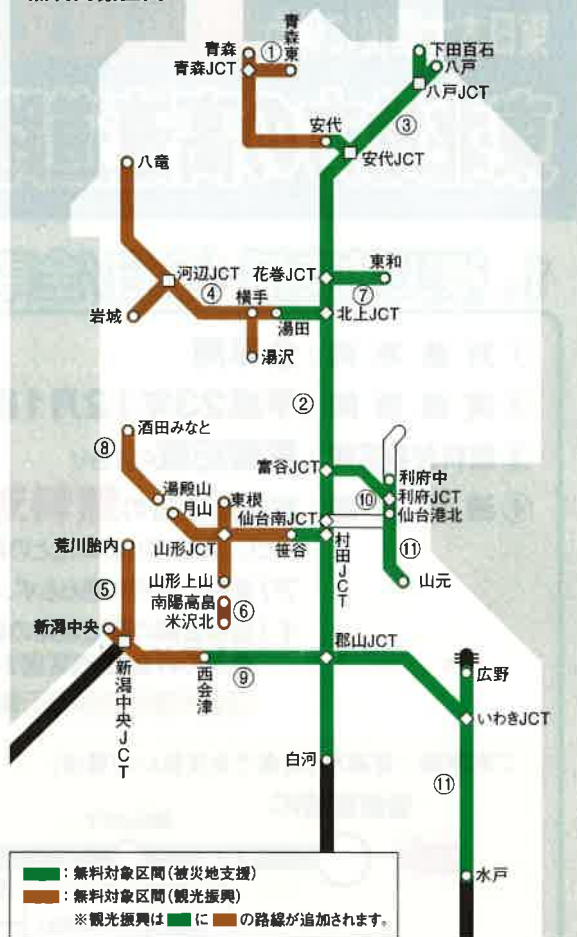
青森
①
青森東
青森JCT
下田百石
八戸
八戸JCT
③
安代
安代JCT
八竜
河辺JCT
④
横手
花巻JCT
東和
⑦
北上JCT
湯田
岩城
湯沢
②
⑧
酒田みなと
湯殿山
月山
東根
山形JCT
仙台南JCT
笹谷
富谷JCT
利府中
⑩
利府JCT
仙台港北
⑪
山元
村田JCT
荒川胎内
山形上山
南陽高畠
米沢北
⑥
⑤
新潟中央
新潟中央JCT
西会津
⑨
郡山JCT
広野
いわきJCT
白河
⑪
水戸
：無料対象区間（被災地支援）
：無料対象区間（観光振興）
※観光振興は に の路線が追加されます。